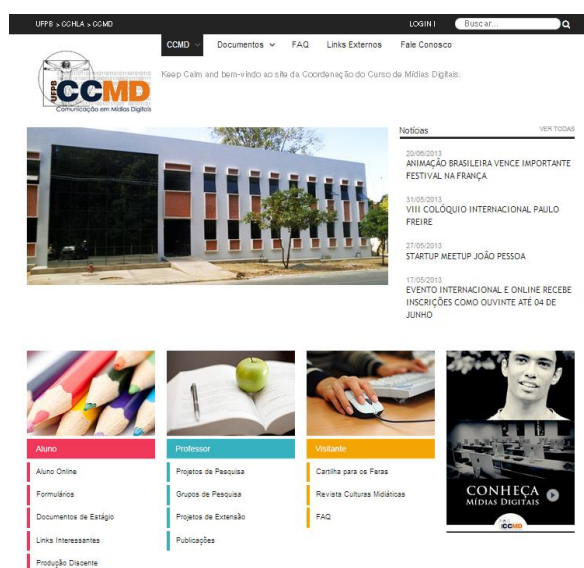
UFPB > CCHLA > CCMD

LOGIN | Buscar...

CCMD Documentos FAQ Links Externos Fale Conosco

UFPB CCMD Comunicação em Mídias Digitais

Keep Calm and bem-vindo ao site da Coordenação do Curso de Mídias Digitais.

Notícias VER TODAS

20/06/2013
ANIMAÇÃO BRASILEIRA VENCE IMPORTANTE FESTIVAL NA FRANÇA

31/05/2013
VIII COLÓQUIO INTERNACIONAL PAULO FREIRE

27/05/2013
STARTUP MEETUP JOÃO PESSOA

17/05/2013
EVENTO INTERNACIONAL E ONLINE RECEBE INSCRIÇÕES COMO OUVINTE ATÉ 04 DE JUNHO

Aluno
Aluno Online
Formulários
Documentos de Estágio
Links Interessantes
Produção Discente

Professor
Projetos de Pesquisa
Grupos de Pesquisa
Projetos de Extensão
Publicações

Visitante
Cartilha para os Feras
Revista Culturas Midiáticas
FAQ

CONHEÇA
MÍDIAS DIGITAIS
CCMD